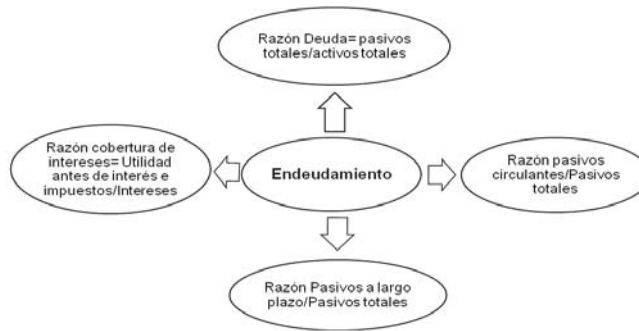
Razón Deuda= pasivos totales/activos totales

Razón cobertura de intereses= Utilidad antes de interés e impuestos/Intereses

Endeudamiento

Razón pasivos circulantes/Pasivos totales

Razón Pasivos a largo plazo/Pasivos totales